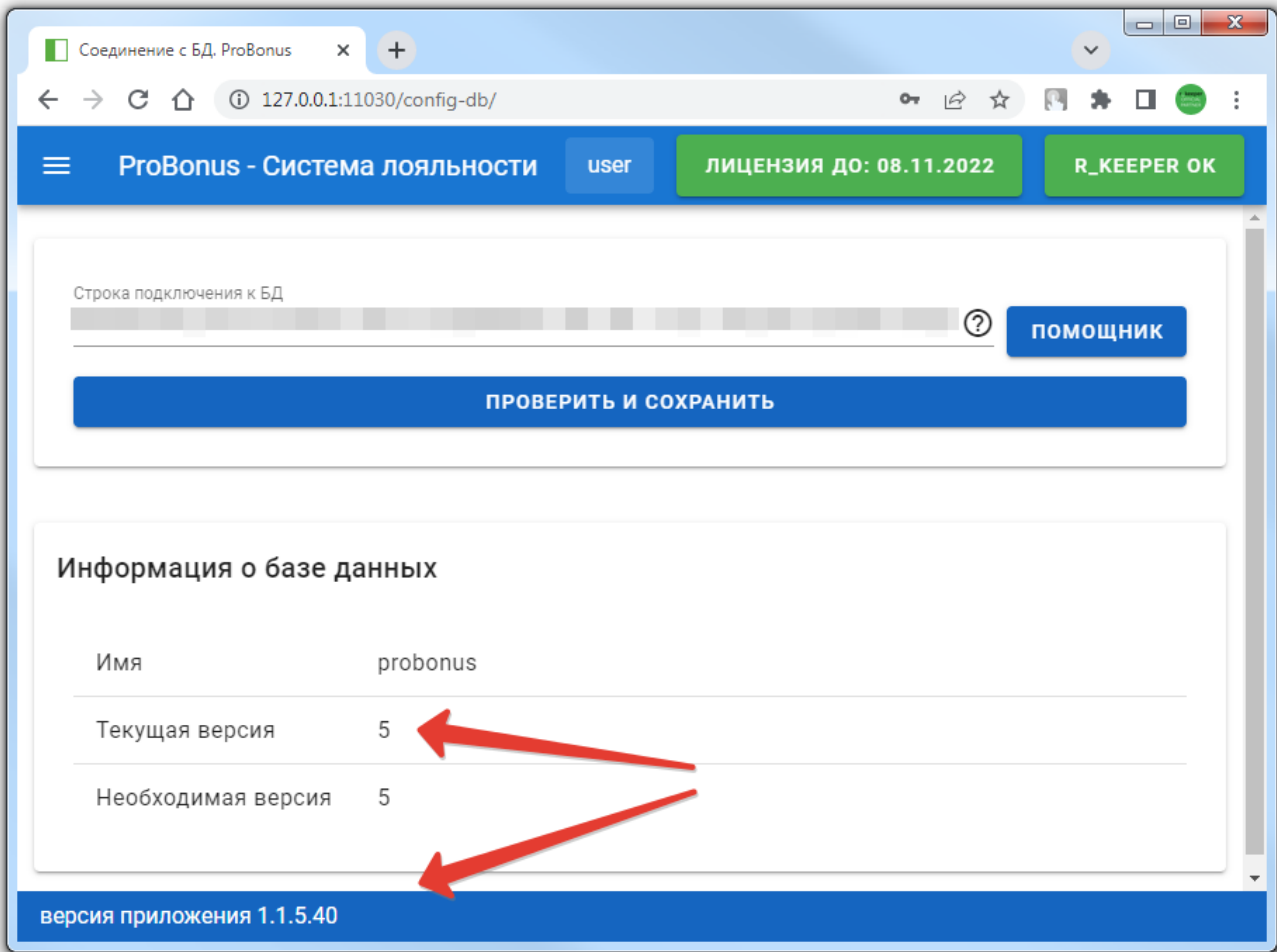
Соединение с БД. ProBonus

127.0.0.1:11030/config-db/

ProBonus - Система лояльности

user

ЛИЦЕНЗИЯ ДО: 08.11.2022

R_KEEPER OK

Строка подключения к БД

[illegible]

ПОМОЩНИК

ПРОВЕРИТЬ И СОХРАНИТЬ

Информация о базе данных

| | |
|---|---|
| Имя | probonus |
| Текущая версия | 5 |
| Необходимая версия | 5 |

версия приложения 1.1.5.40